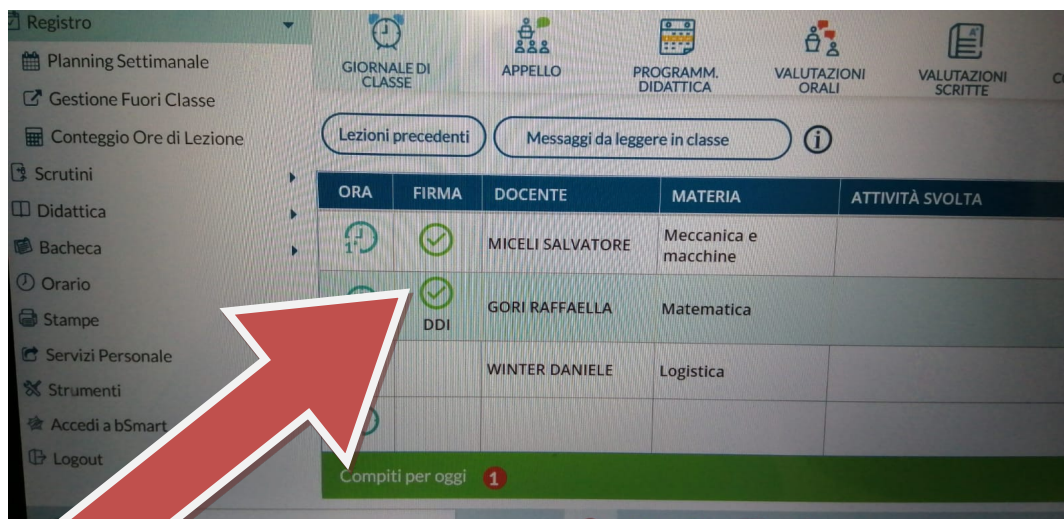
Registro
Planning Settimanale
Gestione Fuori Classe
Conteggio Ore di Lezione
Scrutini
Didattica
Bacheca
Orario
Stampe
Servizi Personale
Strumenti
Accedi a bSmart
Logout

GIORNALE DI CLASSE
APPELLO
PROGRAMM. DIDATTICA
VALUTAZIONI ORALI
VALUTAZIONI SCRITTE

Lezioni precedenti
Messaggi da leggere in classe

| ORA | FIRMA | DOCENTE | MATERIA | ATTIVITÀ SVOLTA |
|---|---|---|---|---|
| 1 | | MICELI SALVATORE | Meccanica e macchine | |
| | DDI | GORI RAFFAELLA | Matematica | |
| | | WINTER DANIELE | Logistica | |
| | | | | |

Compiti per oggi 1